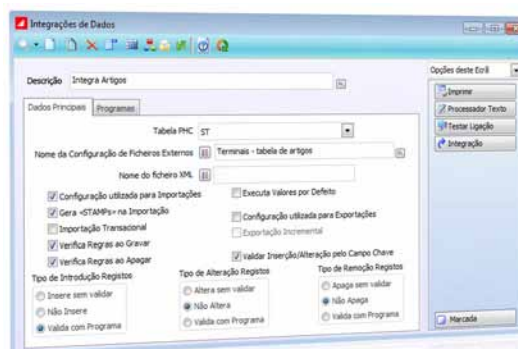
Integrações de Dados

Descrição Integra Artigos

Dados Principais Programas

Tabela PHC ST

Nome da Configuração de Ficheiros Externos Terminais - tabela de artigos

Nome do ficheiro XML

Configuração utilizada para Importações

Executa Valores por Defeito

Gera «STAMPs» na Importação

Configuração utilizada para Exportações

Importação Transaccional

Exportação Incremental

Verifica Regras ao Gravar

Verifica Regras ao Apagar

Validar Inserção/Alteração pelo Campo Chave

Tipo de Introdução Registos
Insere sem validar
Não Insere
Valida com Programa

Tipo de Alteração Registos
Altera sem validar
Não Altera
Valida com Programa

Tipo de Remoção Registos
Apaga sem validar
Não Apaga
Valida com Programa

Opções deste Ecrã

Imprimir
Processador Texto
Testar Ligação
Integração

Marcada